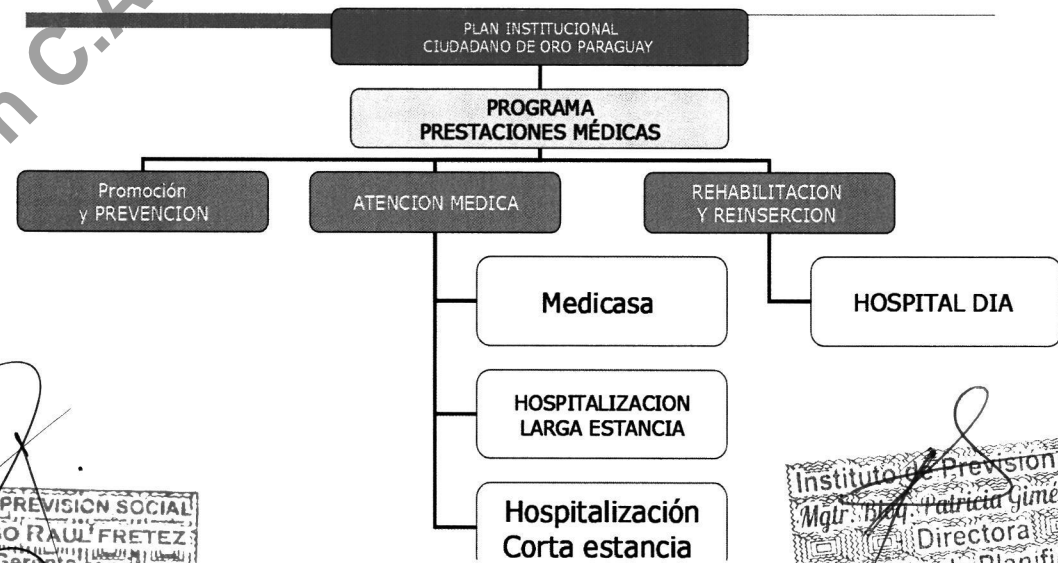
n C.A

PLAN INSTITUCIONAL
CIUDADANO DE ORO PARAGUAY

PROGRAMA
PRESTACIONES MÉDICAS

Promoción
y PREVENCION

ATENCION MEDICA

REHABILITACION
Y REINSERCION

Medicasa

HOSPITAL DIA

HOSPITALIZACION
LARGA ESTANCIA

Hospitalización
Corta estancia

PREVISION SOCIAL
O RAUL FRETEZ
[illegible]

Instituto de Previsión
Mgtr. Bioq. Patricia Gimé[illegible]
Directora
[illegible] Planifi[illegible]